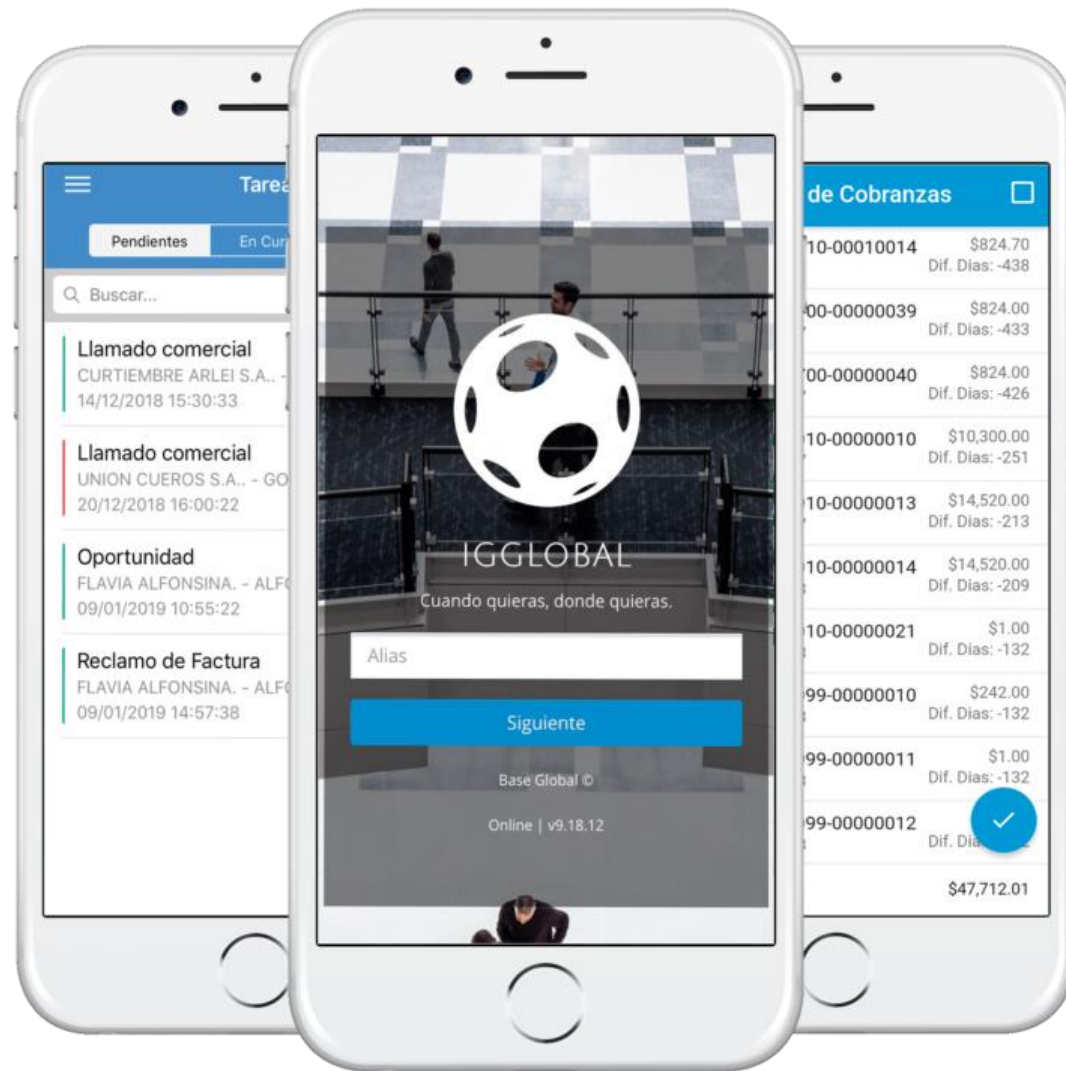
Tare

Pendientes

En Cur

Buscar...

Llamado comercial
CURTIEMBRE ARLEI S.A.. -
14/12/2018 15:30:33

Llamado comercial
UNION CUEROS S.A.. - GO
20/12/2018 16:00:22

Oportunidad
FLAVIA ALFONSINA. - ALF
09/01/2019 10:55:22

Reclamo de Factura
FLAVIA ALFONSINA. - ALF
09/01/2019 14:57:38

IGGLOBAL
Cuando quieras, donde quieras.

Alias

Siguiente

Base Global ©

Online | v9.18.12

de Cobranzas

| | |
|---|---|
| 10-00010014 | \$824.70 Dif. Dias: -438 |
| 00-00000039 | \$824.00 Dif. Dias: -433 |
| 00-00000040 | \$824.00 Dif. Dias: -426 |
| 10-00000010 | \$10,300.00 Dif. Dias: -251 |
| 10-00000013 | \$14,520.00 Dif. Dias: -213 |
| 10-00000014 | \$14,520.00 Dif. Dias: -209 |
| 10-00000021 | \$1.00 Dif. Dias: -132 |
| 99-00000010 | \$242.00 Dif. Dias: -132 |
| 99-00000011 | \$1.00 Dif. Dias: -132 |
| 99-00000012 | Dif. Dia |
| | \$47,712.01 |